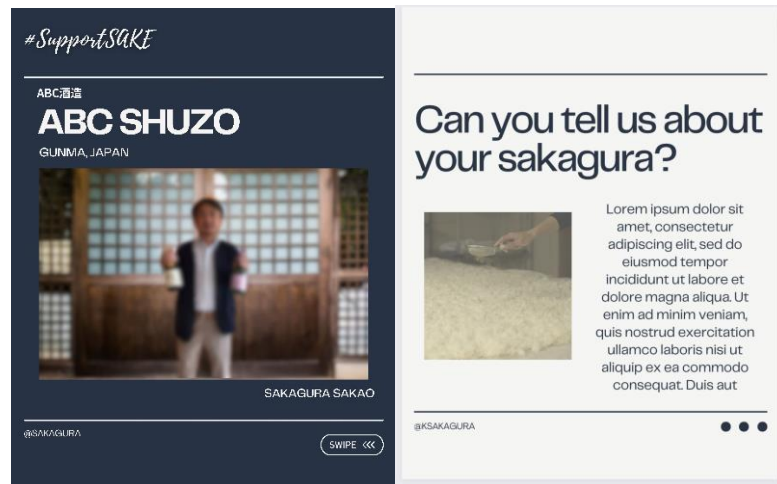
#SupportSAKE

ABC酒造

ABC SHUZO

GUNMA, JAPAN

SAKAGURA SAKAO

@SAKAGURA

SWIPE <<<

Can you tell us about your sakagura?

Lorem ipsum dolor sit amet, consectetur adipiscing elit, sed do eiusmod tempor incididunt ut labore et dolore magna aliqua. Ut enim ad minim veniam, quis nostrud exercitation ullamco laboris nisi ut aliquip ex ea commodo consequat. Duis aut

@KSAKAGURA